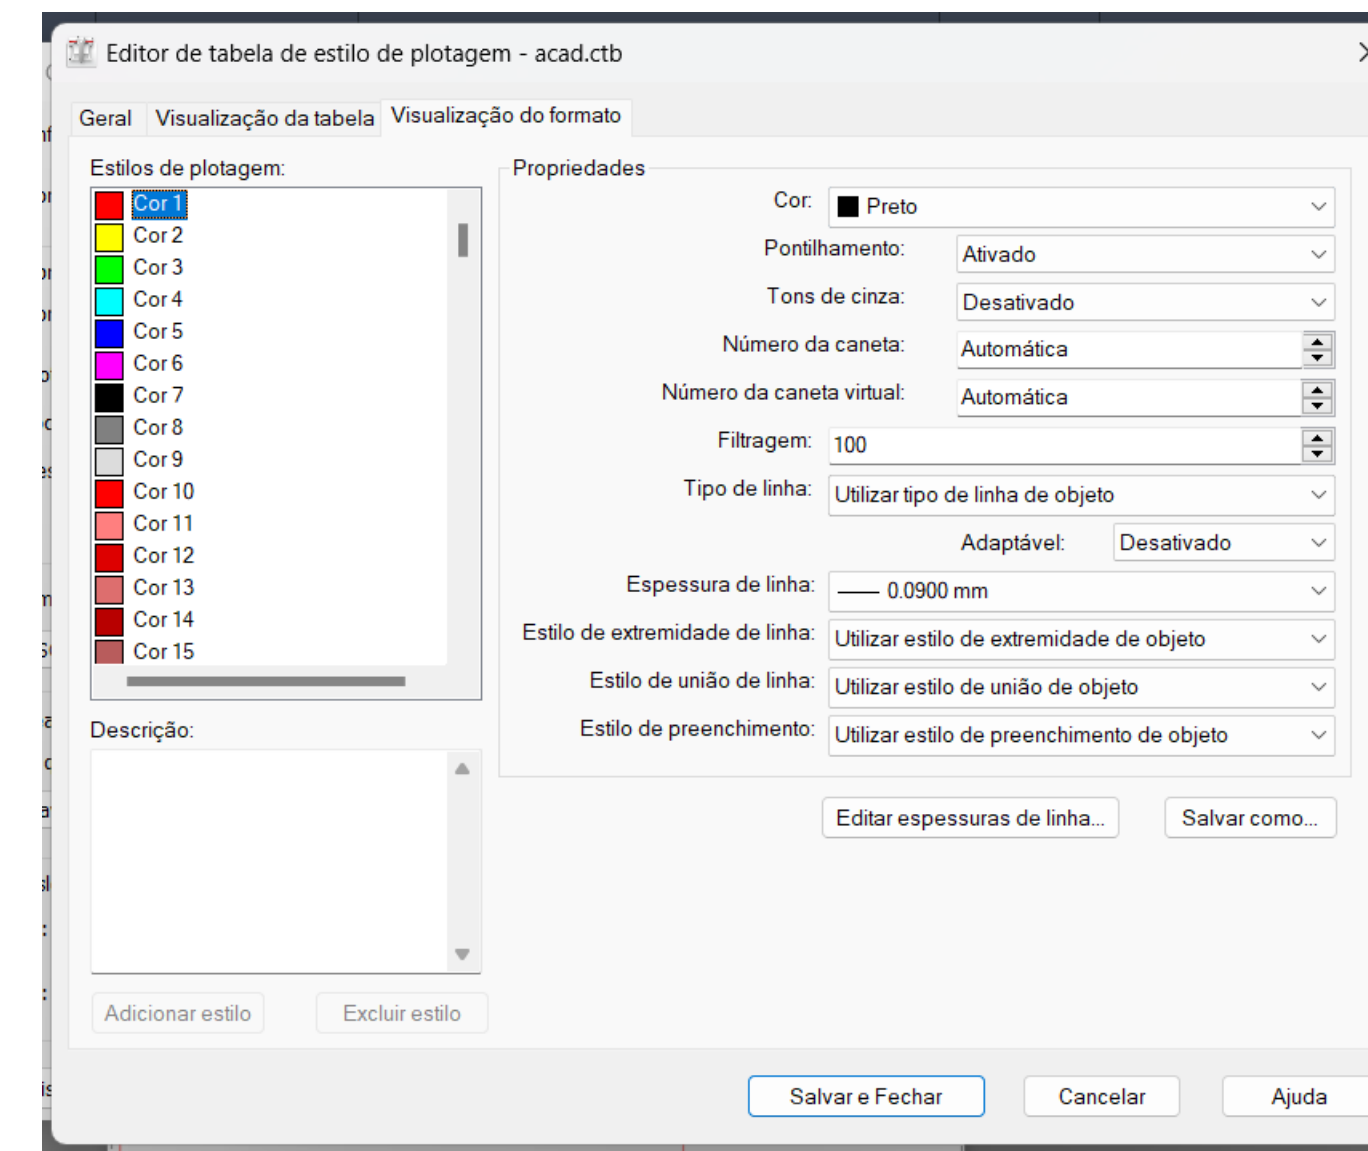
Editor de tabela de estilo de plotagem - acad.ctb

Geral | Visualização da tabela | Visualização do formato

Estilos de plotagem:
Cor 1
Cor 2
Cor 3
Cor 4
Cor 5
Cor 6
Cor 7
Cor 8
Cor 9
Cor 10
Cor 11
Cor 12
Cor 13
Cor 14
Cor 15

Descrição:

Adicionar estilo
Excluir estilo

Propriedades
Cor: Preto
Pontilhamento: Ativado
Tons de cinza: Desativado
Número da caneta: Automática
Número da caneta virtual: Automática
Filtragem: 100
Tipo de linha: Utilizar tipo de linha de objeto
Adaptável: Desativado
Espessura de linha: 0.0900 mm
Estilo de extremidade de linha: Utilizar estilo de extremidade de objeto
Estilo de união de linha: Utilizar estilo de união de objeto
Estilo de preenchimento: Utilizar estilo de preenchimento de objeto

Editar espessuras de linha...
Salvar como...

Salvar e Fechar
Cancelar
Ajuda